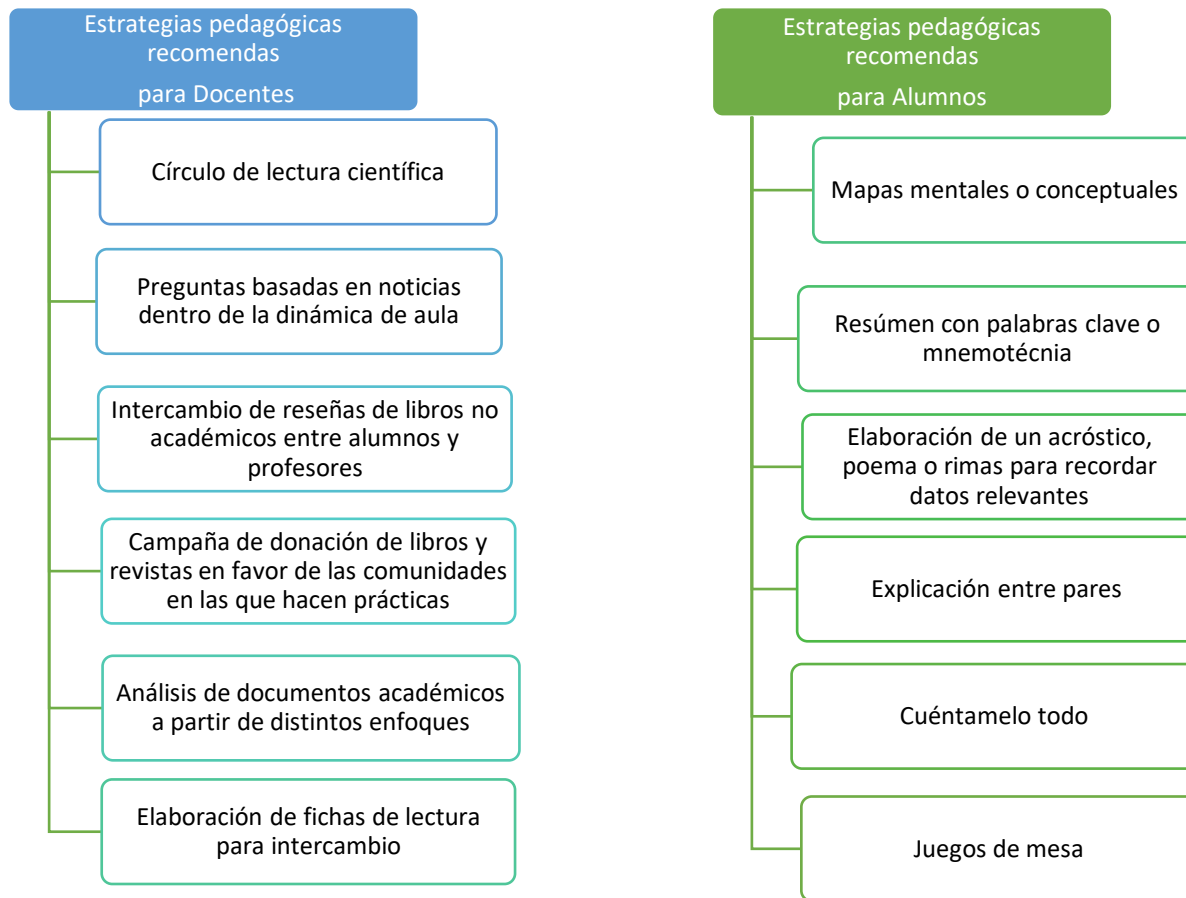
Estrategias pedagógicas recomendas
para Docentes

Círculo de lectura científica

Preguntas basadas en noticias dentro de la dinámica de aula

Intercambio de reseñas de libros no académicos entre alumnos y profesores

Campaña de donación de libros y revistas en favor de las comunidades en las que hacen prácticas

Análisis de documentos académicos a partir de distintos enfoques

Elaboración de fichas de lectura para intercambio

Estrategias pedagógicas recomendas
para Alumnos

Mapas mentales o conceptuales

Resúmen con palabras clave o mnemotécnia

Elaboración de un acróstico, poema o rimas para recordar datos relevantes

Explicación entre pares

Cuéntamelo todo

Juegos de mesa